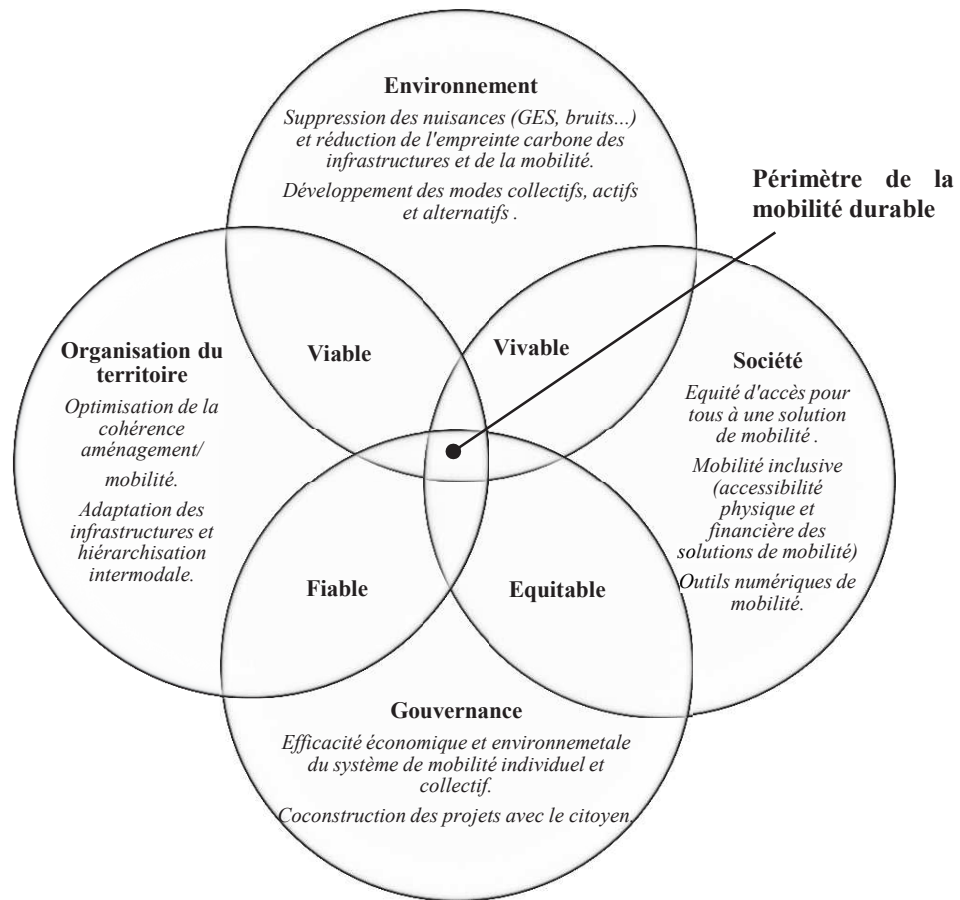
Environnement

Suppression des nuisances (GES, bruits...) et réduction de l'empreinte carbone des infrastructures et de la mobilité.

Développement des modes collectifs, actifs et alternatifs .

Périmètre de la mobilité durable

Organisation du territoire

Optimisation de la cohérence aménagement/ mobilité.

Adaptation des infrastructures et hiérarchisation intermodale.

Viable

Vivable

Société

Equité d'accès pour tous à une solution de mobilité .

Mobilité inclusive (accessibilité physique et financière des solutions de mobilité)

Outils numériques de mobilité.

Fiable

Equitable

Gouvernance

Efficacité économique et environnemetale du système de mobilité individuel et collectif.

Coconstruction des projets avec le citoyen.